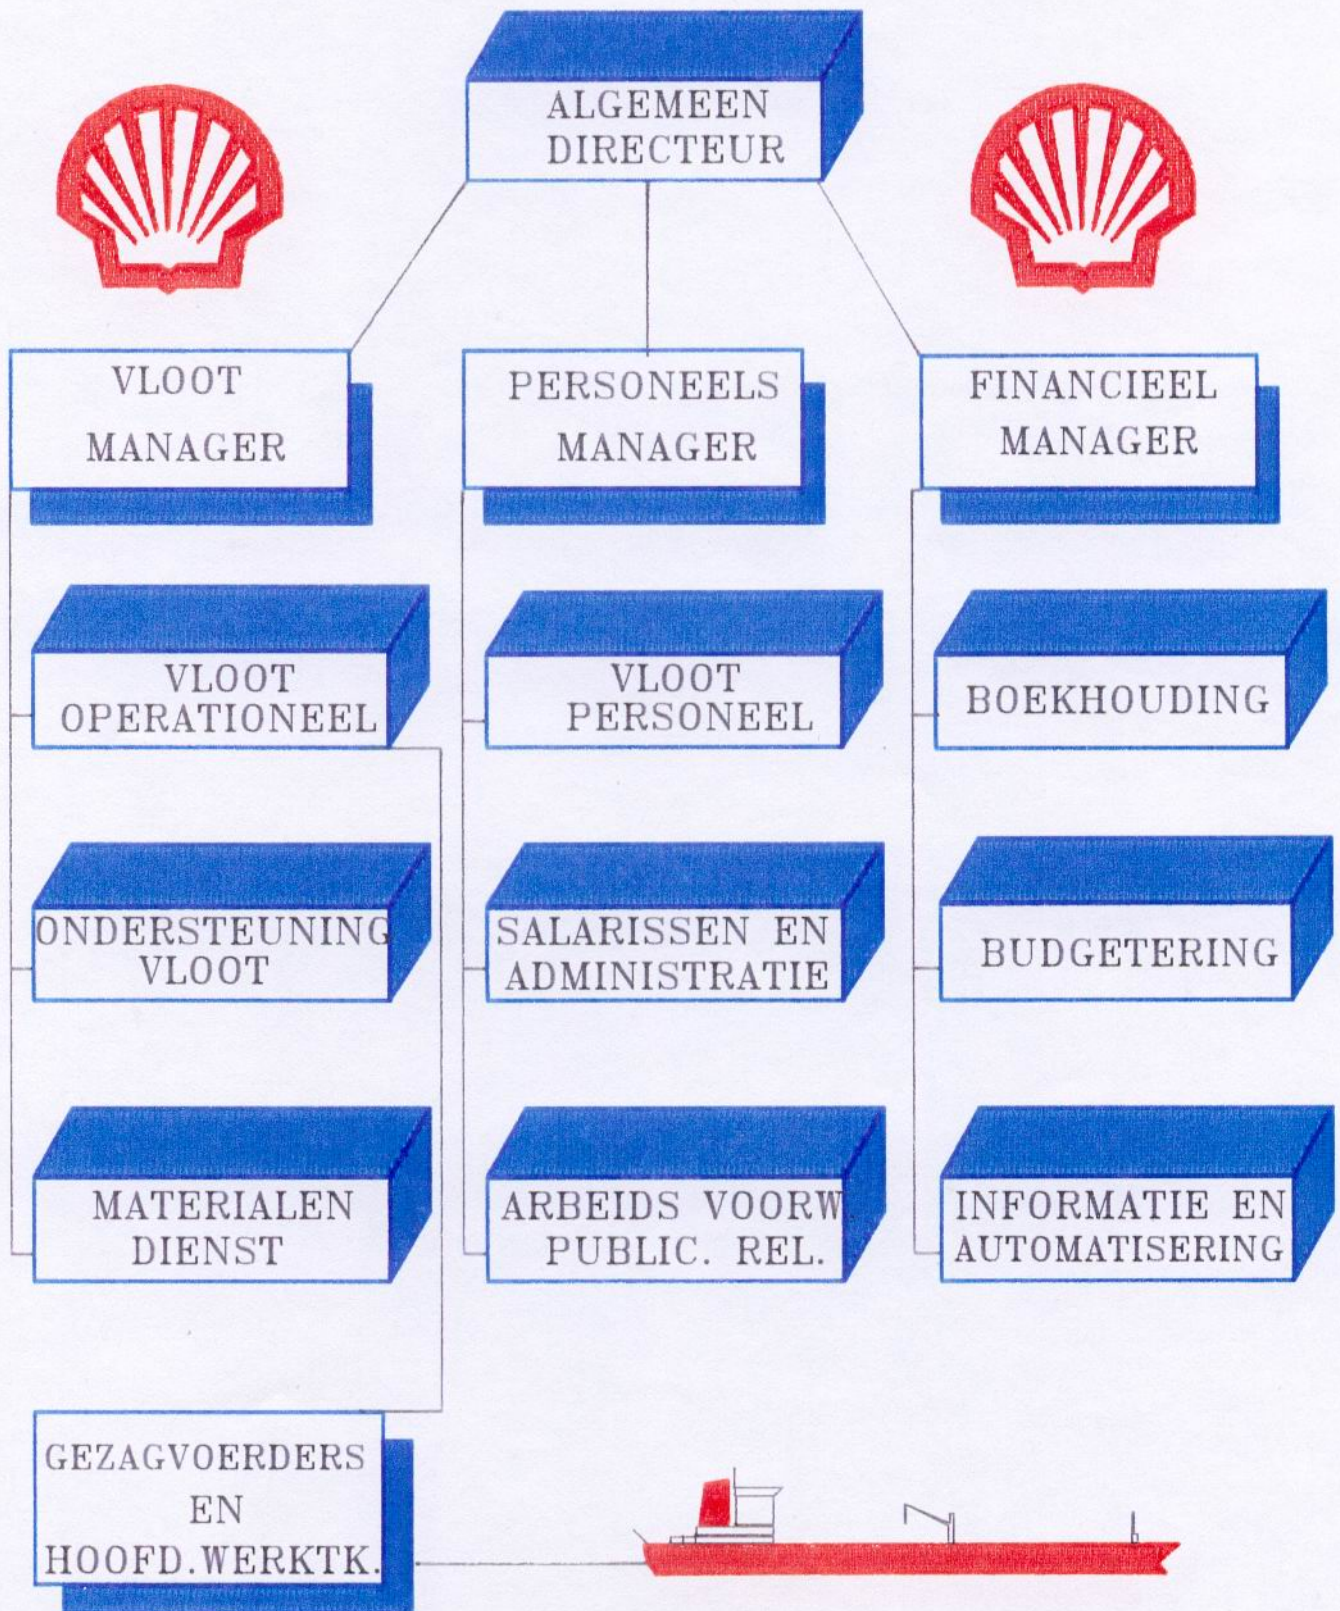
ALGEMEEN DIRECTEUR

VLOOT MANAGER

PERSONEELS MANAGER

FINANCIEEL MANAGER

VLOOT OPERATIONEEL

VLOOT PERSONEEL

BOEKHOUDING

ONDERSTEUNING VLOOT

SALARISSEN EN ADMINISTRATIE

BUDGETERING

MATERIALEN DIENST

ARBEIDS VOORW PUBLIC. REL.

INFORMATIE EN AUTOMATISERING

GEZAGVOERDERS EN HOOFD.WERKTK.